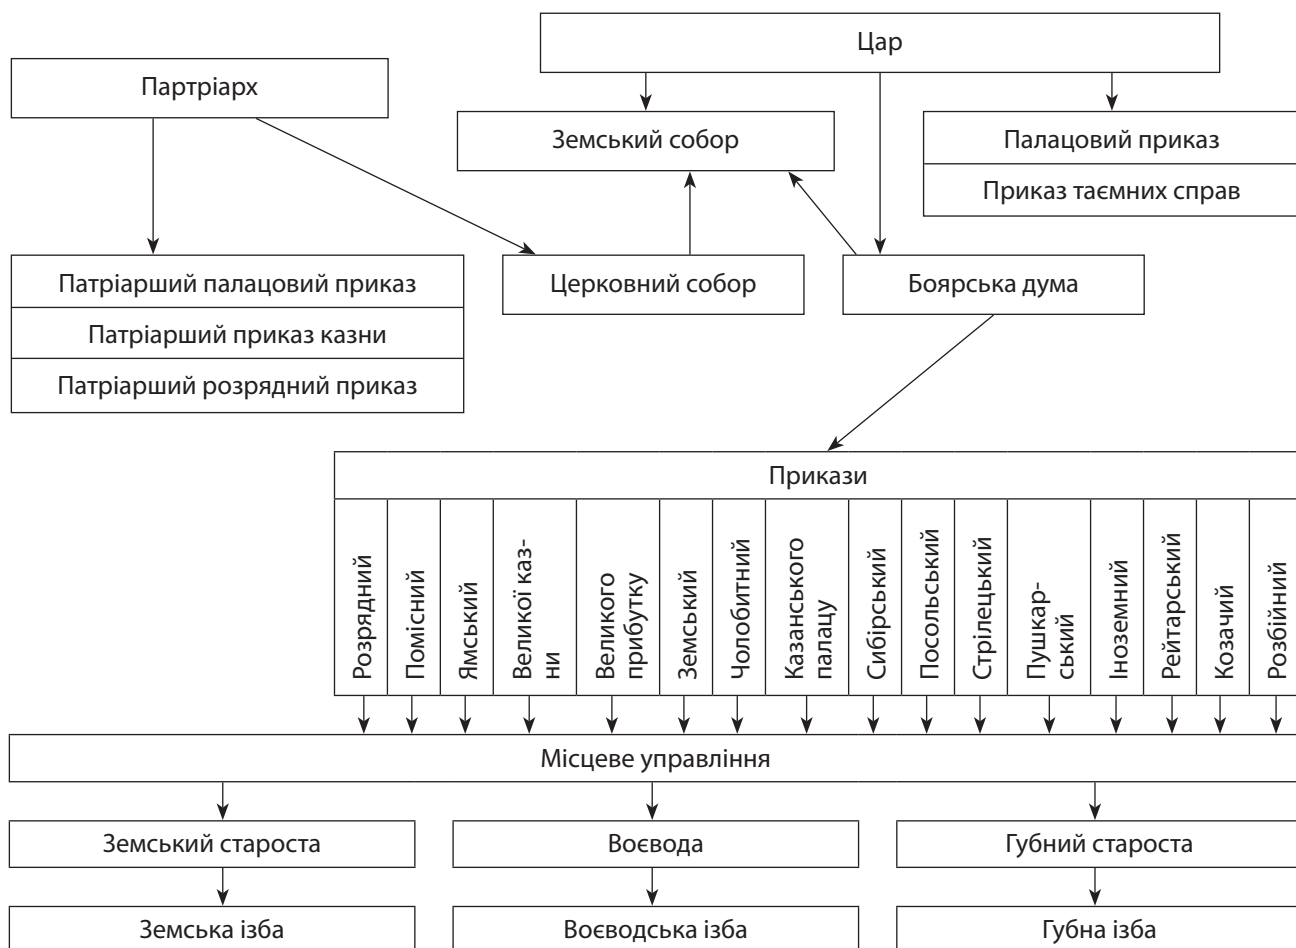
Цар

Партріарх

Земський собор

Палацовий приказ

Приказ таємних справ

Патріарший палацовий приказ

Патріарший приказ казни

Патріарший розрядний приказ

Церковний собор

Боярська дума

Прикази

Розрядний
Помісний
Ямський
Великої казни
Великого прибутку
Земський
Чолобитний
Казанського палацу
Сибірський
Посольський
Стрілецький
Пушкарський
Іноземний
Рейтарський
Козачий
Розбійний

Місцеве управління

Земський староста

Воєвода

Губний староста

Земська ізба

Воєводська ізба

Губна ізба